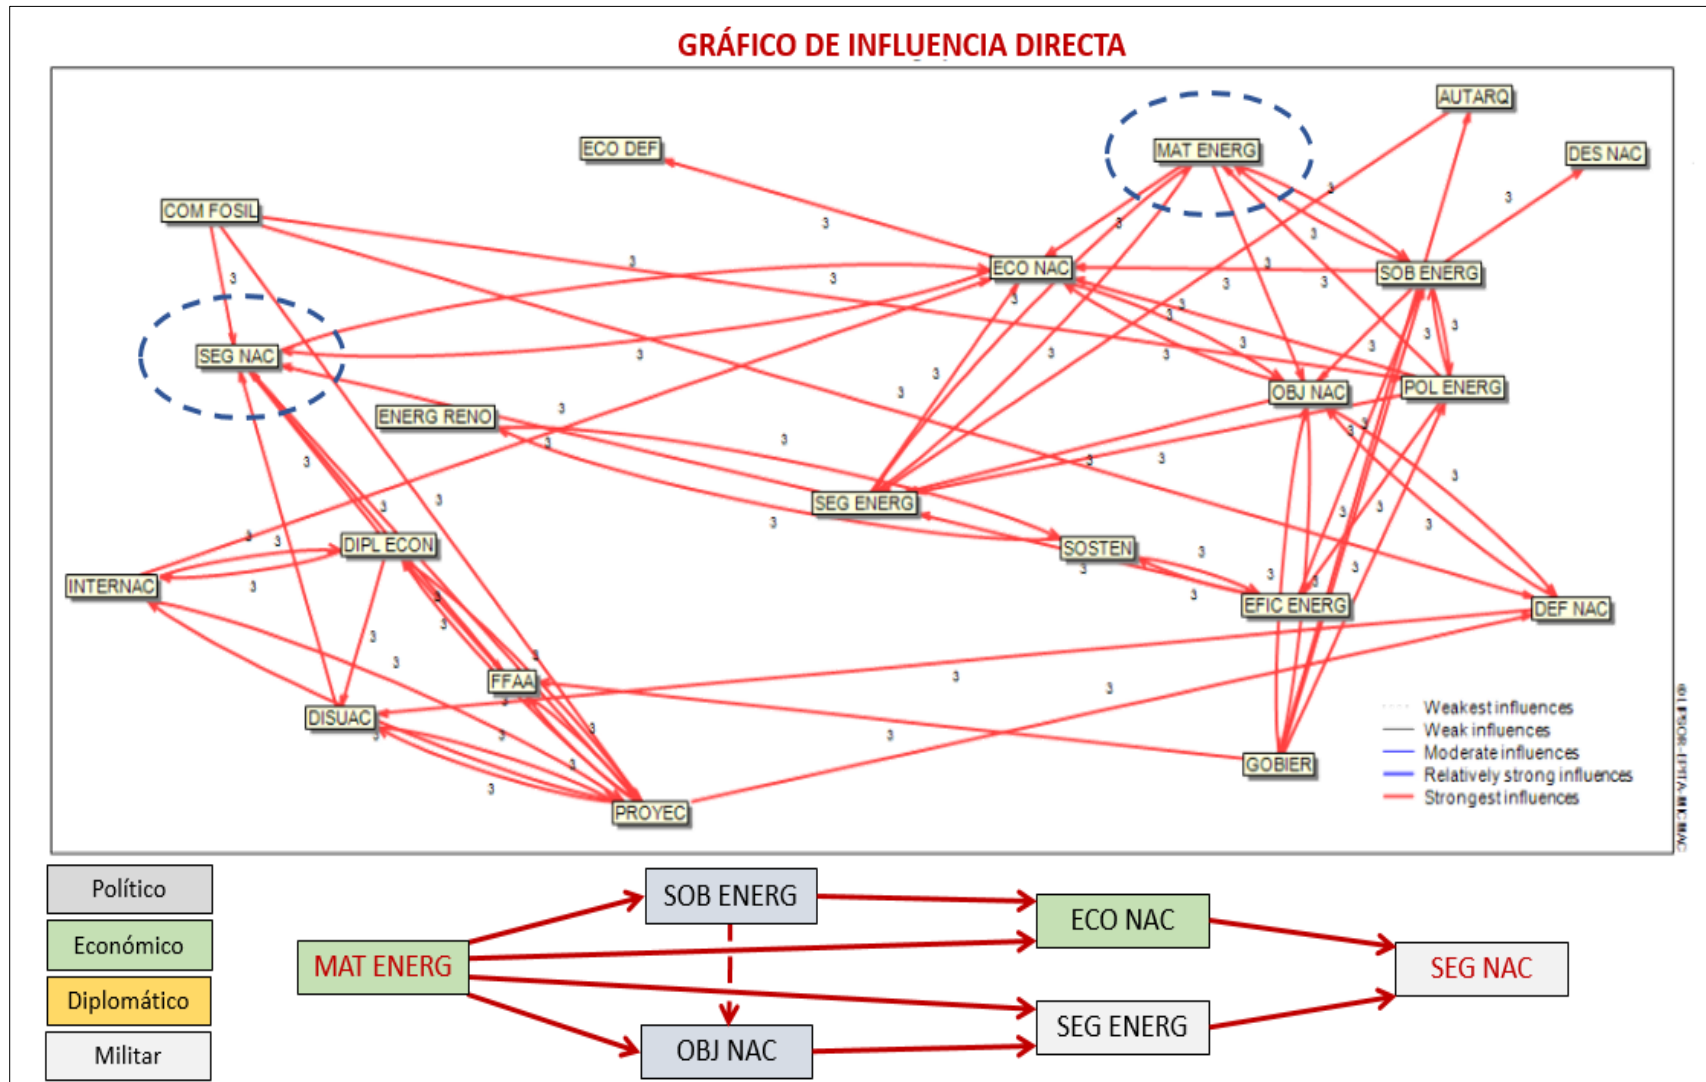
GRÁFICO DE INFLUENCIA DIRECTA

AUTARQ
MAT ENERG
ECO DEF
DES NAC
COM FOSIL
ECO NAC
SOB ENERG
SEG NAC
OBJ NAC
POL ENERG
ENERG RENO
SEG ENERG
SOSTEN
DIPL ECON
INTERNAC
EFIC ENERG
DEF NAC
FFAA
DISUAC
GOBIER
PROYEC

3 3 3 3 3 3 3 3 3 3 3 3 3 3 3 3 3 3 3 3 3 3 3 3 3 3 3 3 3 3 3 3 3 3 3 3 3 3 3 3 3 3 3 3 3 3 3 3 3 3

Weakest influences
Weak influences
Moderate influences
Relatively strong influences
Strongest influences

MICMAC-LIPSOR-EPITA

Político
Económico
Diplomático
Militar

MAT ENERG
SOB ENERG
OBJ NAC
ECO NAC
SEG ENERG
SEG NAC